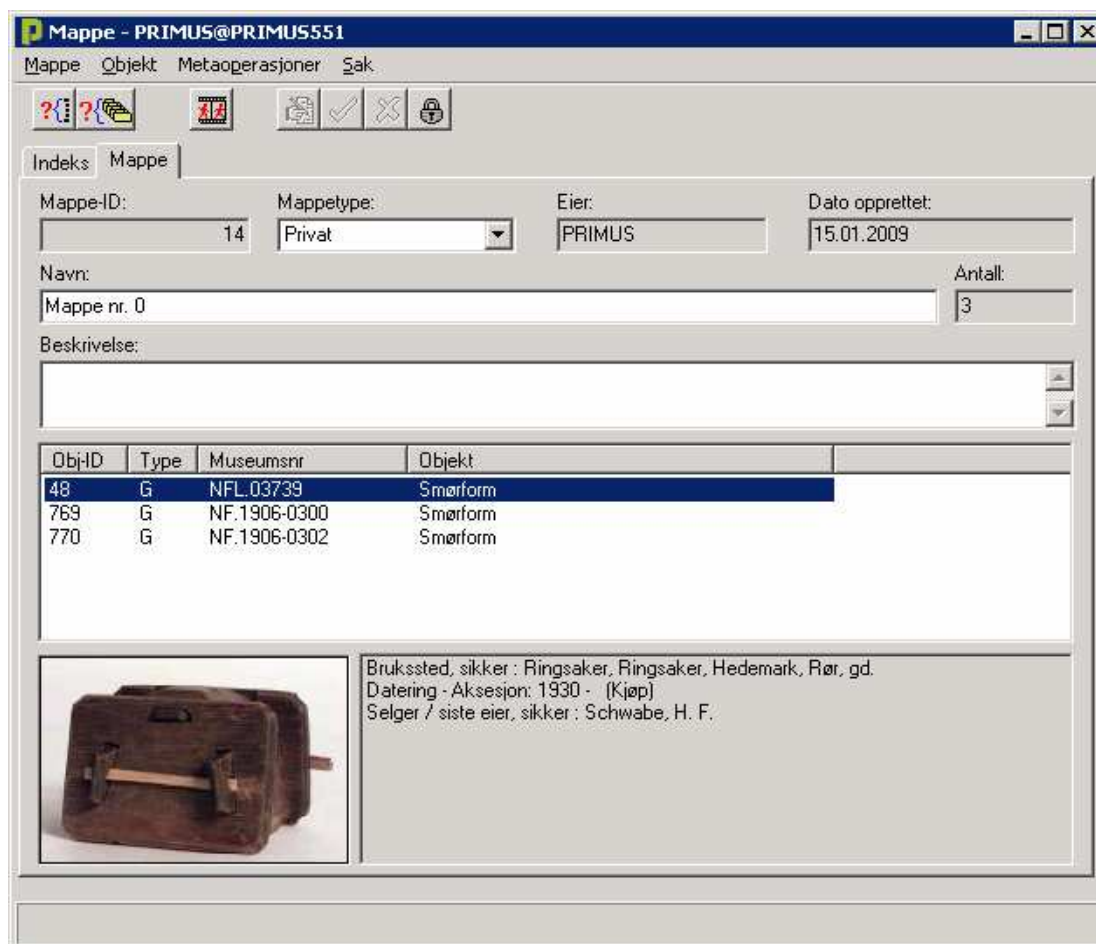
Mappe - PRIMUS@PRIMUS551

Mappe Objekt Metaoperasjoner Sak

Indeks Mappe

Mappe-ID: 14
Mappetype: Privat
Eier: PRIMUS
Dato opprettet: 15.01.2009

Navn: Mappe nr. 0
Antall: 3

Beskrivelse:

| Obj-ID | Type | Museumsnr | Objekt |
|---|---|---|---|
| 48 | G | NFL.03739 | Smørform |
| 769 | G | NF.1906-0300 | Smørform |
| 770 | G | NF.1906-0302 | Smørform |

Brukssted, sikker : Ringsaker, Ringsaker, Hedemark, Rør, gd.
Datering - Aksesjon: 1930 - (Kjøp)
Selger / siste eier, sikker : Schwabe, H. F.